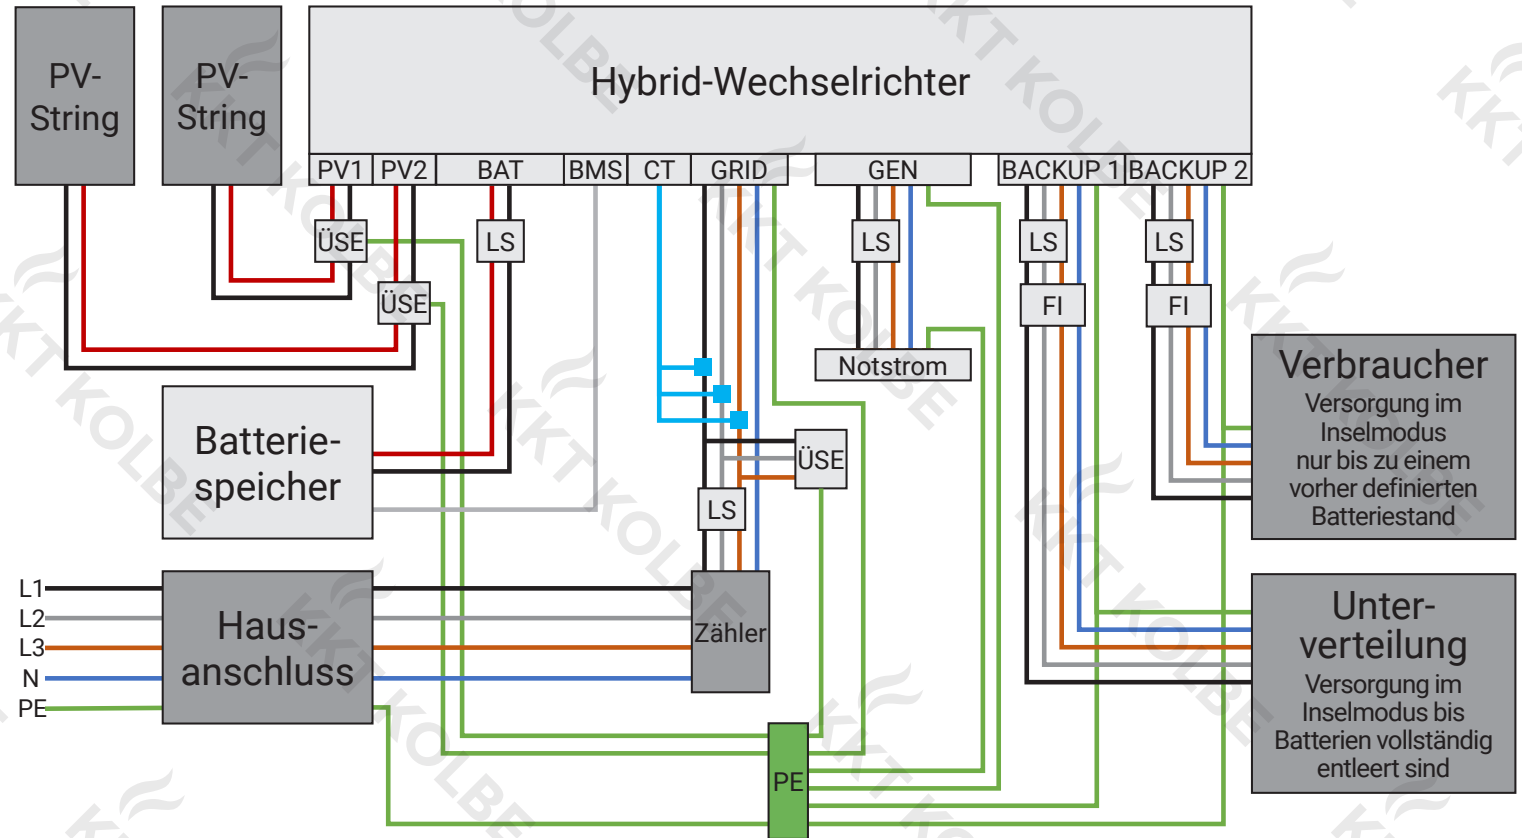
PV-String

PV-String

Hybrid-Wechselrichter

PV1 PV2 BAT BMS CT GRID GEN BACKUP 1 BACKUP 2

ÜSE

LS

ÜSE

LS

LS

LS

FI

FI

Notstrom

Verbraucher
Versorgung im Inselmodus nur bis zu einem vorher definierten Batteriestand

Batterie-speicher

ÜSE

LS

L1
L2
L3
N
PE

Haus-anschluss

Zähler

Unter-verteilung
Versorgung im Inselmodus bis Batterien vollständig entleert sind

PE

KKT KOLBE